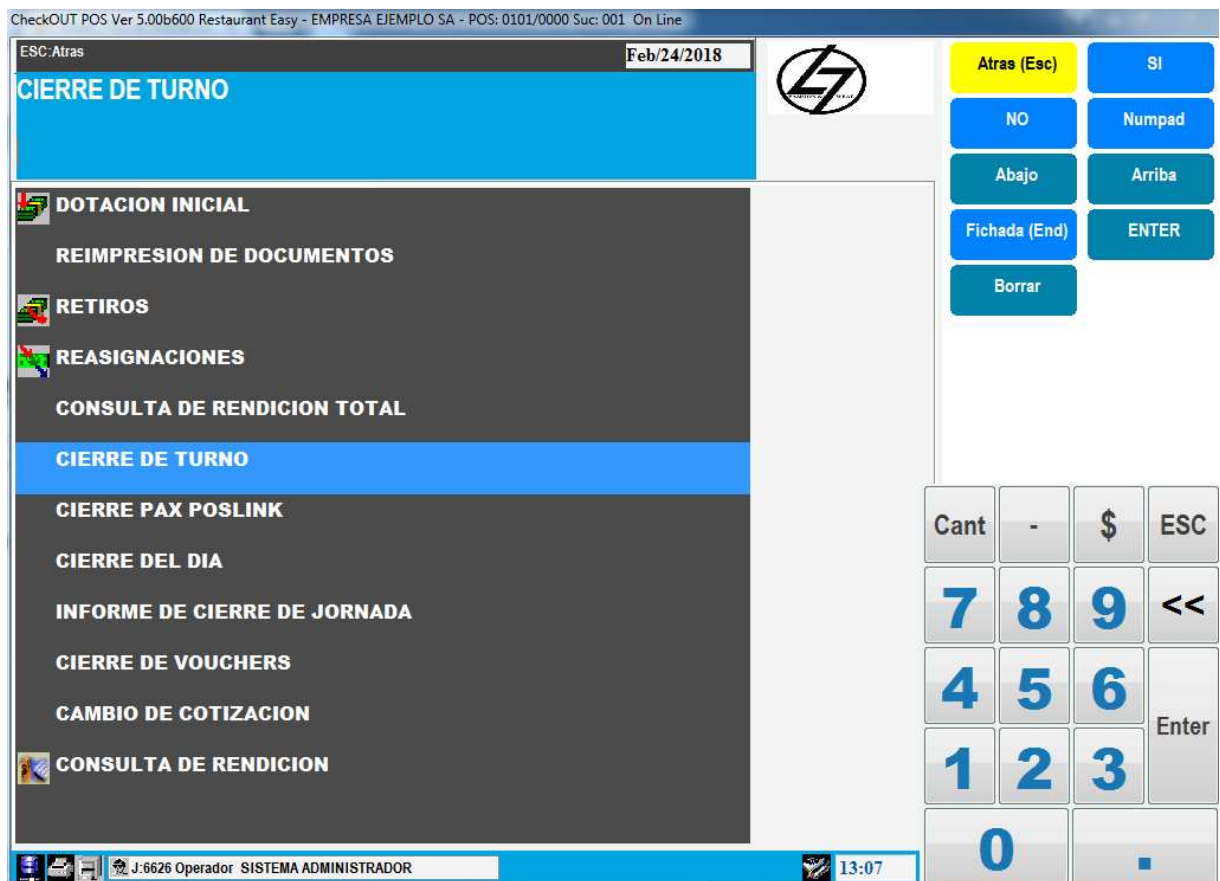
CheckOUT POS Ver 5.00b600 Restaurant Easy - EMPRESA EJEMPLO SA - POS: 0101/0000 Suc: 001 On Line

ESC:Atras

Feb/24/2018

CIERRE DE TURNO

Atras (Esc)
SI
NO
Numpad
Abajo
Arriba
Fichada (End)
ENTER
Borrar

DOTACION INICIAL
REIMPRESION DE DOCUMENTOS
RETIROS
REASIGNACIONES
CONSULTA DE RENDICION TOTAL
CIERRE DE TURNO
CIERRE PAX POSLINK
CIERRE DEL DIA
INFORME DE CIERRE DE JORNADA
CIERRE DE VOUCHERS
CAMBIO DE COTIZACION
CONSULTA DE RENDICION

Cant
-
$
ESC
7
8
9
<<
4
5
6
Enter
1
2
3
0
.

J:6626 Operador SISTEMA ADMINISTRADOR

13:07